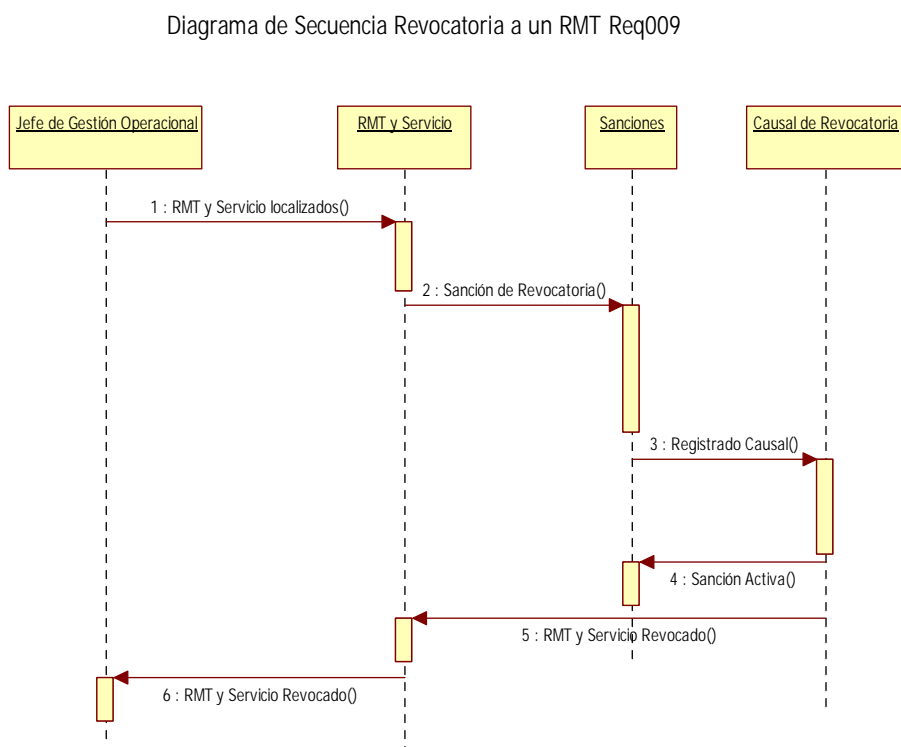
Diagrama de Secuencia Revocatoria a un RMT Req009

Jefe de Gestión Operacional

RMT y Servicio

Sanciones

Causal de Revocatoria

1 : RMT y Servicio localizados()

2 : Sanción de Revocatoria()

3 : Registrado Causal()

4 : Sanción Activa()

5 : RMT y Servicio Revocado()

6 : RMT y Servicio Revocado()